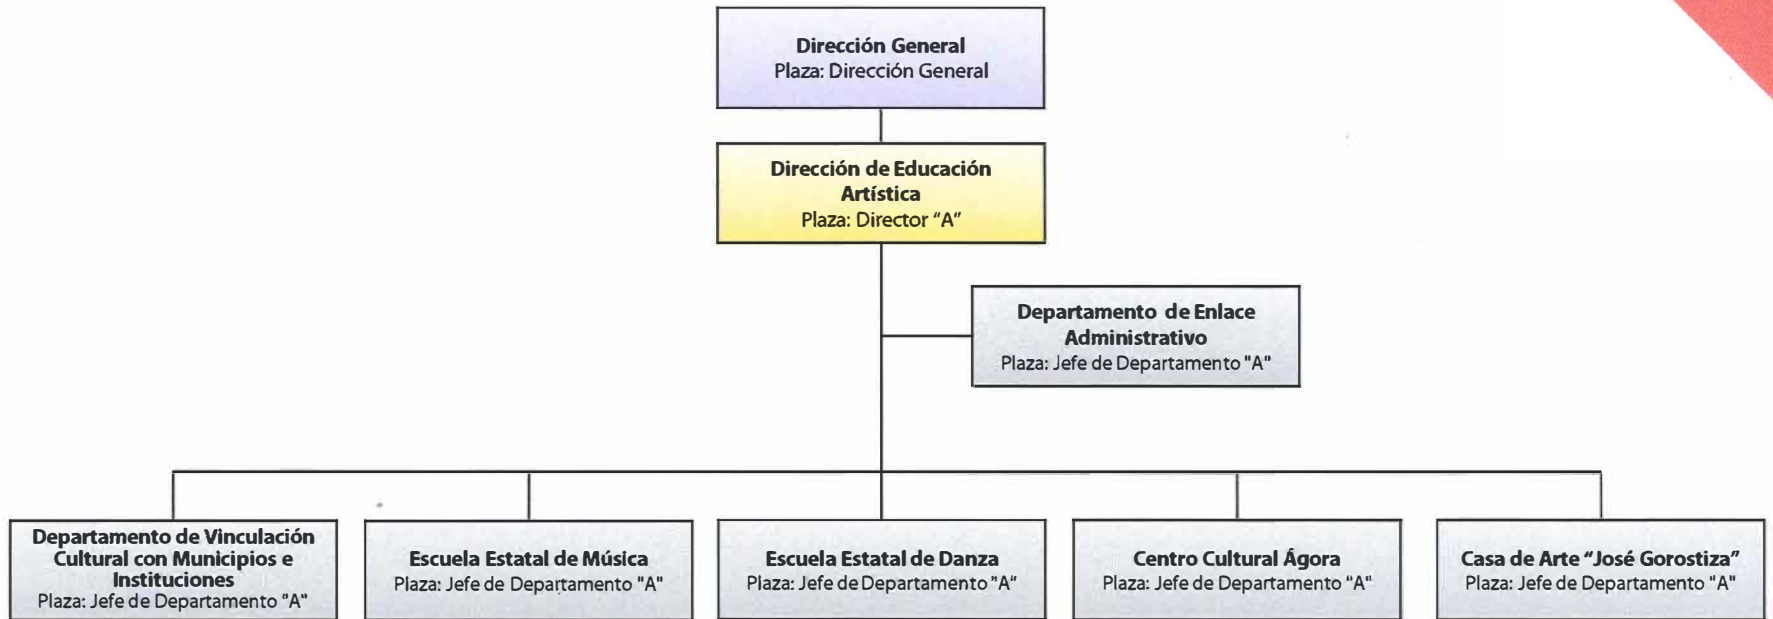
Dirección General
Plaza: Dirección General

Dirección de Educación Artística
Plaza: Director "A"

Departamento de Enlace Administrativo
Plaza: Jefe de Departamento "A"

Departamento de Vinculación Cultural con Municipios e Instituciones
Plaza: Jefe de Departamento "A"

Escuela Estatal de Música
Plaza: Jefe de Departamento "A"

Escuela Estatal de Danza
Plaza: Jefe de Departamento "A"

Centro Cultural Ágora
Plaza: Jefe de Departamento "A"

Casa de Arte "José Gorostiza"
Plaza: Jefe de Departamento "A"